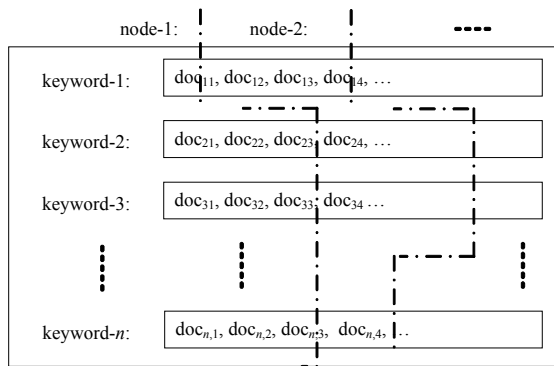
node-1:

node-2:

keyword-1: $doc_{11}$, $doc_{12}$, $doc_{13}$, $doc_{14}$, …

keyword-2: $doc_{21}$, $doc_{22}$, $doc_{23}$, $doc_{24}$, …

keyword-3: $doc_{31}$, $doc_{32}$, $doc_{33}$, $doc_{34}$ …

keyword-$n$: $doc_{n,1}$, $doc_{n,2}$, $doc_{n,3}$, $doc_{n,4}$, …